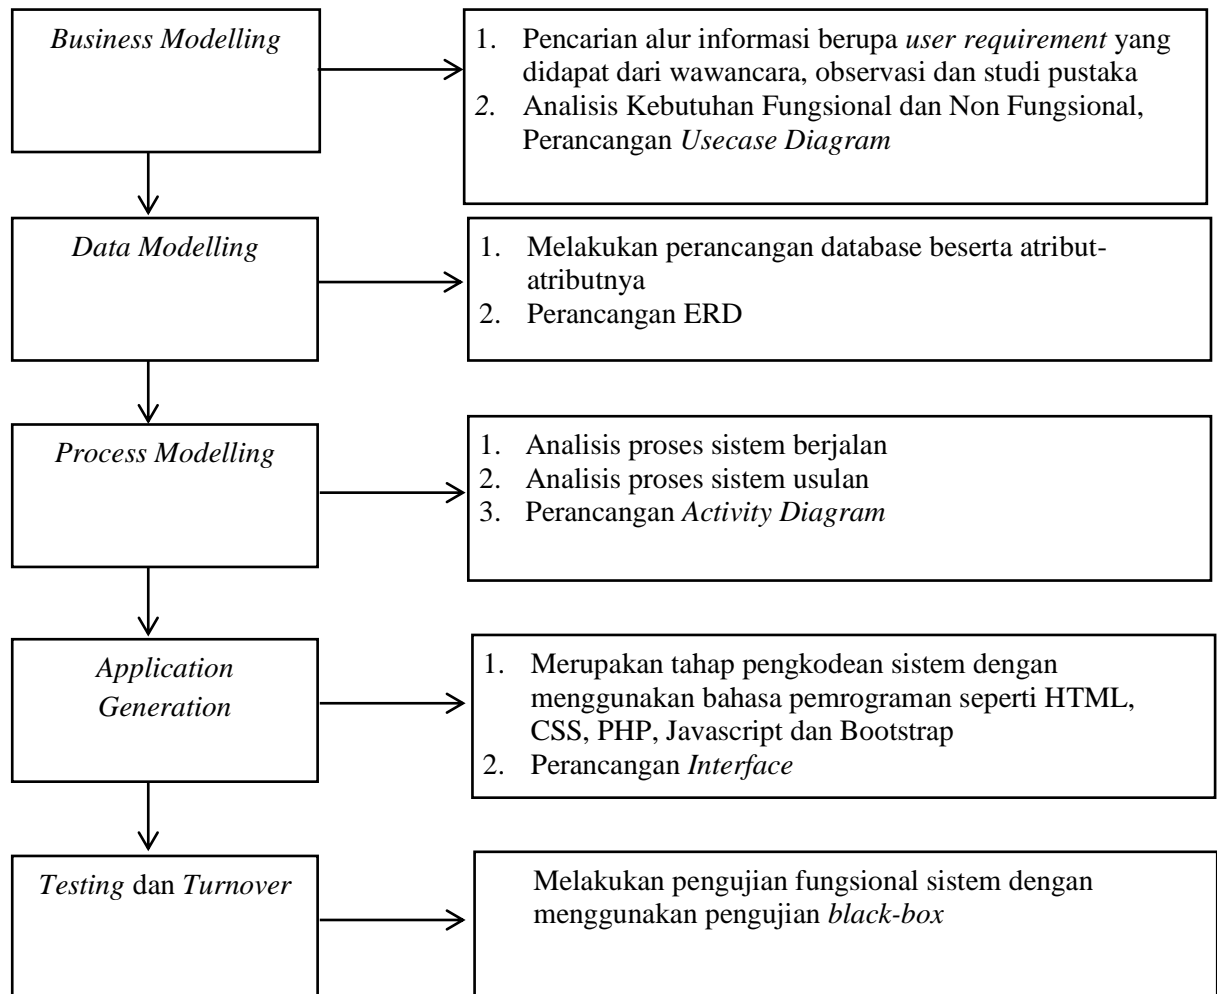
Business Modelling

1. Pencarian alur informasi berupa user requirement yang didapat dari wawancara, observasi dan studi pustaka
2. Analisis Kebutuhan Fungsional dan Non Fungsional, Perancangan Usecase Diagram

Data Modelling

1. Melakukan perancangan database beserta atribut-atributnya
2. Perancangan ERD

Process Modelling

1. Analisis proses sistem berjalan
2. Analisis proses sistem usulan
3. Perancangan Activity Diagram

Application Generation

1. Merupakan tahap pengkodean sistem dengan menggunakan bahasa pemrograman seperti HTML, CSS, PHP, Javascript dan Bootstrap
2. Perancangan Interface

Testing dan Turnover

Melakukan pengujian fungsional sistem dengan menggunakan pengujian black-box